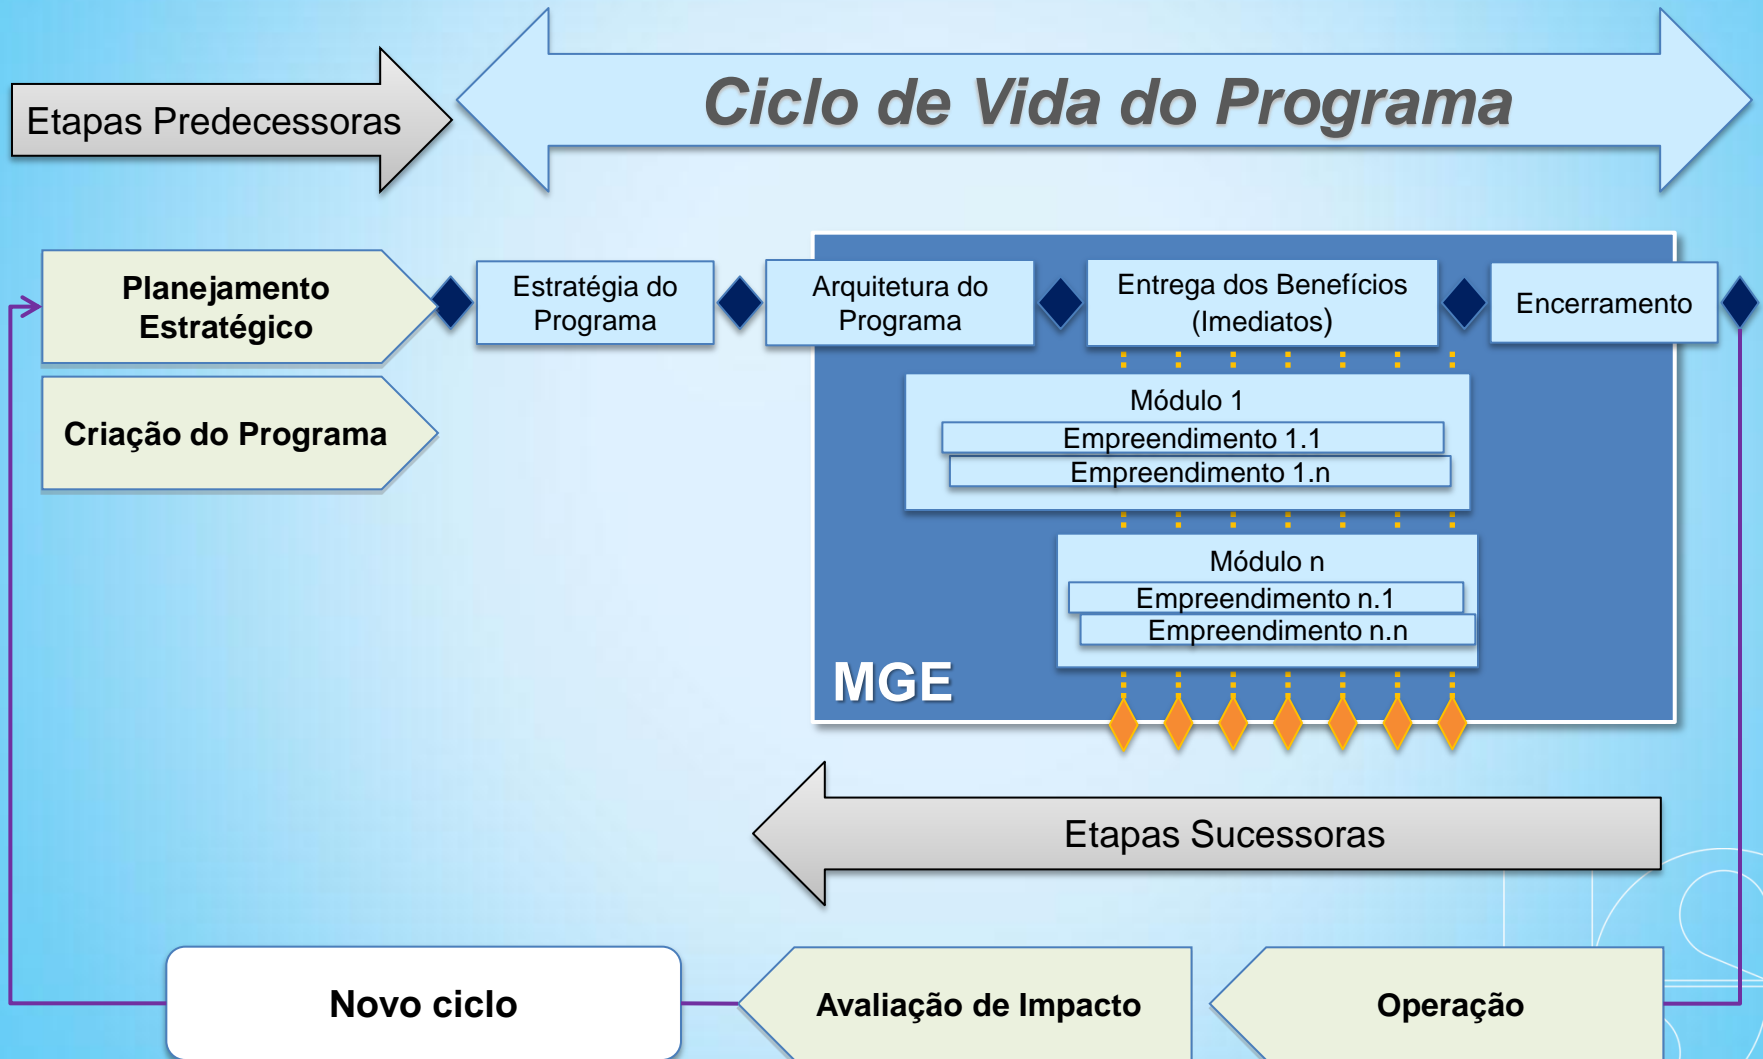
Etapas Predecessoras

Ciclo de Vida do Programa

Planejamento Estratégico

Criação do Programa

Estratégia do Programa

Arquitetura do Programa

Entrega dos Benefícios (Imediatos)

Encerramento

Módulo 1
Empreendimento 1.1
Empreendimento 1.n

Módulo n
Empreendimento n.1
Empreendimento n.n

MGE

Etapas Sucessoras

Novo ciclo

Avaliação de Impacto

Operação